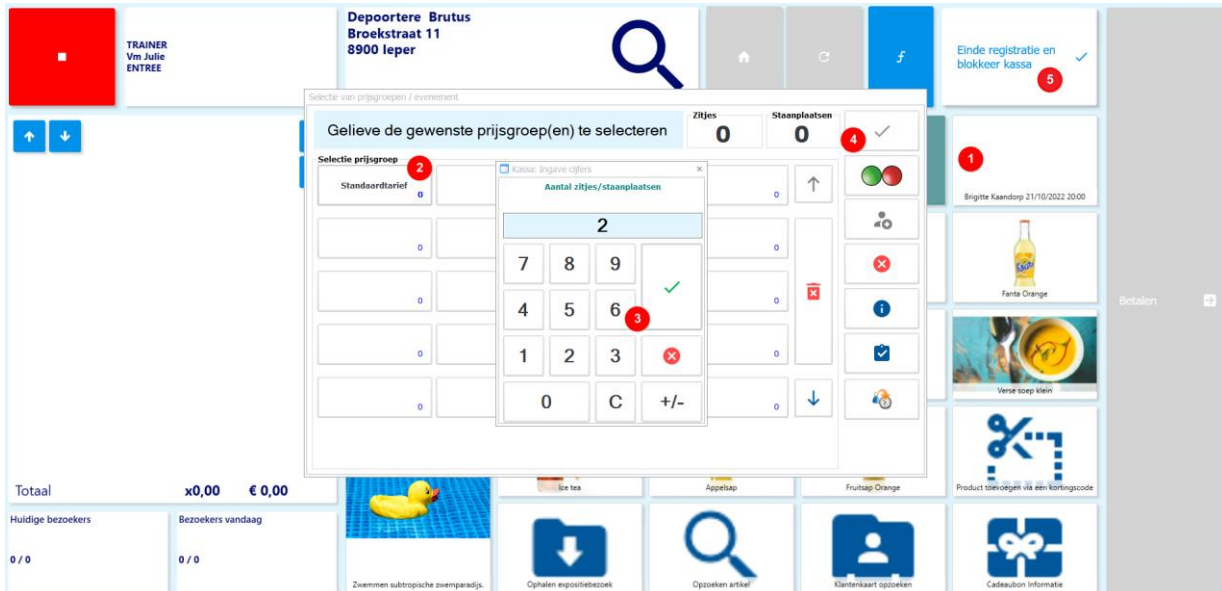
TRAINER
Vm Julie
ENTREE

Depoortere Brutus
Broekstraat 11
8900 Ieper

Einde registratie en blokkeer kassa

5

Selectie van prijsgroepen / evenement

Gelieve de gewenste prijsgroep(en) te selecteren

Zitjes
0

Staanplaatsen
0

4

1

Brigitte Kaandorp 21/10/2022 20:00

Selectie prijsgroep

2

Standaardtarief
0

0
0
0
0
0
0
0
0
0

Kassa: Ingave cijfers

Aantal zitjes/staanplaatsen

2

7 8 9
4 5 6
1 2 3
0 C +/-

3

Fanta Orange

Verse soep klein

Product toevoegen via een kortingscode

Betalen

Totaal x0,00 € 0,00

Huidige bezoekers
0 / 0

Bezoekers vandaag
0 / 0

Ice tea

Appelsap

Fruitsap Orange

Zwemmen subtropische zwemparadijs.

Ophalen expositiebezoek

Opzoeken artikel

Klantenkaart opzoeken

Cadeaubon Informatie